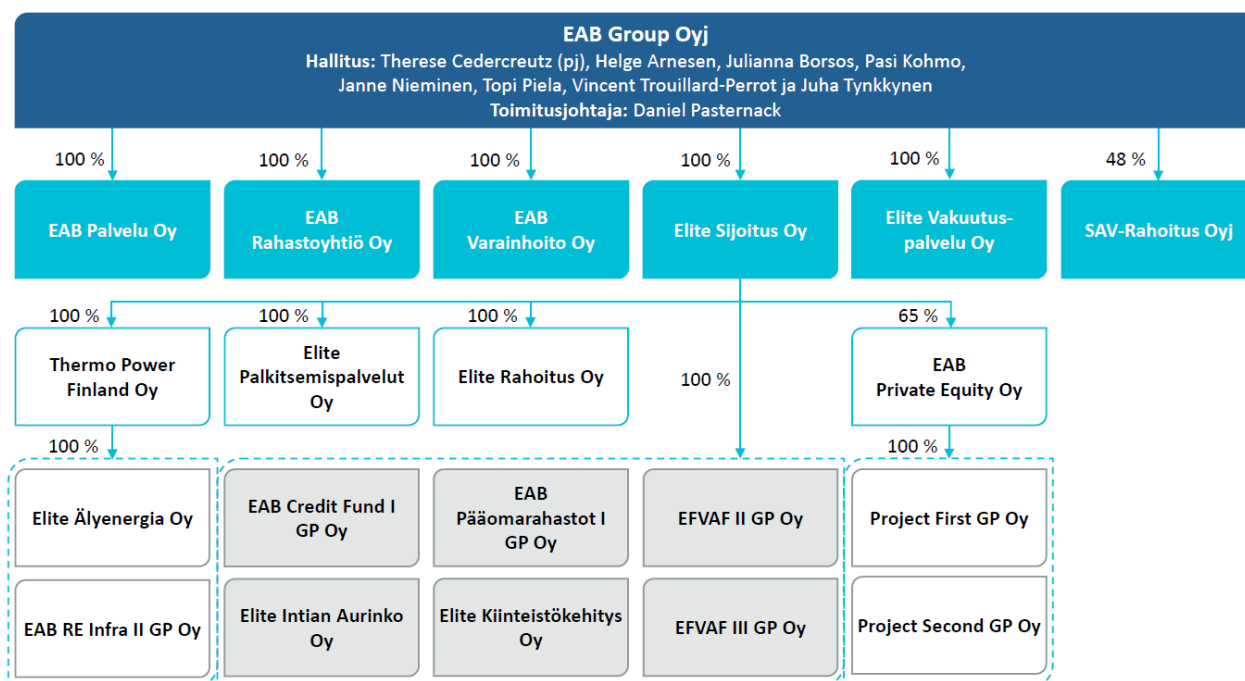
EAB Group Oyj
Hallitus: Therese Cedercreutz (pj), Helge Arnesen, Julianna Borsos, Pasi Kohmo, Janne Nieminen, Topi Piela, Vincent Trouillard-Perrot ja Juha Tynkkynen
Toimitusjohtaja: Daniel Pasternack

100 %
EAB Palvelu Oy

100 %
EAB Rahastoyhtiö Oy

100 %
EAB Varainhoito Oy

100 %
Elite Sijoitus Oy

100 %
Elite Vakuutuspalvelu Oy

48 %
SAV-Rahoitus Oyj

100 %
Thermo Power Finland Oy

100 %
Elite Palkitsemispalvelut Oy

100 %
Elite Rahoitus Oy

100 %

65 %
EAB Private Equity Oy

100 %
Elite Älyenergia Oy

EAB RE Infra II GP Oy

EAB Credit Fund I GP Oy

Elite Intian Aurinko Oy

EAB Pääomarahastot I GP Oy

Elite Kiinteistökehitys Oy

EFVAF II GP Oy

EFVAF III GP Oy

100 %
Project First GP Oy

Project Second GP Oy